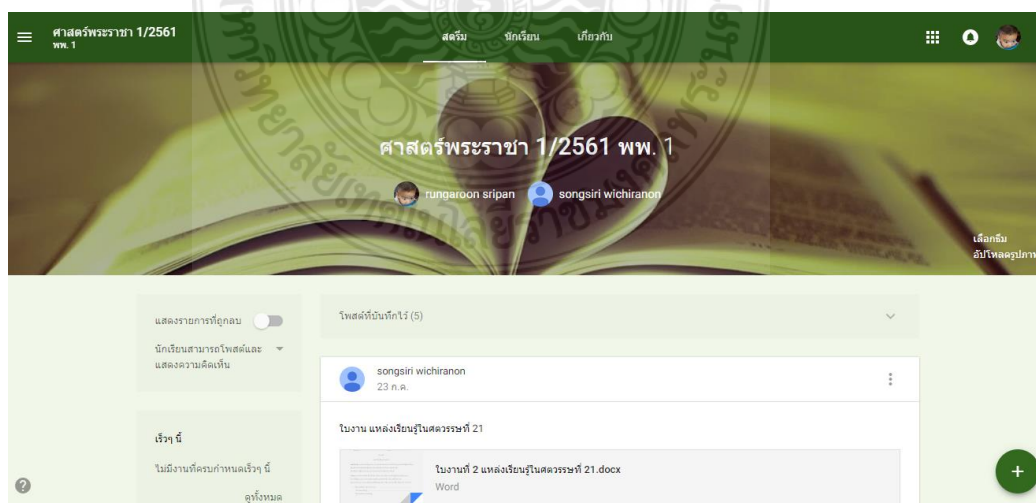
ศาสตร์พระราชา 1/2561
พพ. 1

สตรีม นักเรียน เกี่ยวกับ

ศาสตร์พระราชา 1/2561 พพ. 1

rungaroon sripan songsiri wichiranon

เลือกธีม
อัปโหลดรูปภาพ

แสดงรายการที่ถูกลบ

นักเรียนสามารถโพสต์และแสดงความคิดเห็น

เร็วๆ นี้

ไม่มีงานที่ครบกำหนดเร็วๆ นี้

ดูทั้งหมด

โพสต์ที่บันทึกไว้ (5)

songsiri wichiranon
23 ก.ค.

ใบงาน แหล่งเรียนรู้ในศตวรรษที่ 21

ใบงานที่ 2 แหล่งเรียนรู้ในศตวรรษที่ 21.docx
Word